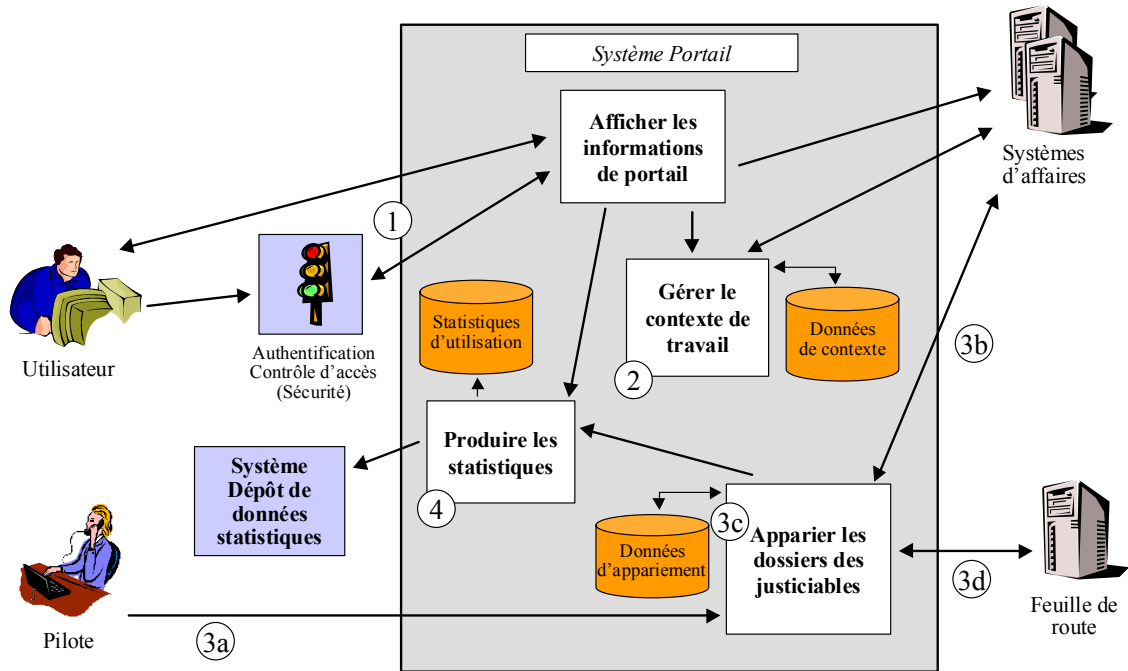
Système Portail

Afficher les informations de portail

Systèmes d'affaires

1

Utilisateur

Authentification Contrôle d'accès (Sécurité)

Statistiques d'utilisation

Gérer le contexte de travail

Données de contexte

2

3b

Système Dépôt de données statistiques

Produire les statistiques

4

Données d'appariement

3c

Apparier les dossiers des justiciables

3d

Feuille de route

Pilote

3a